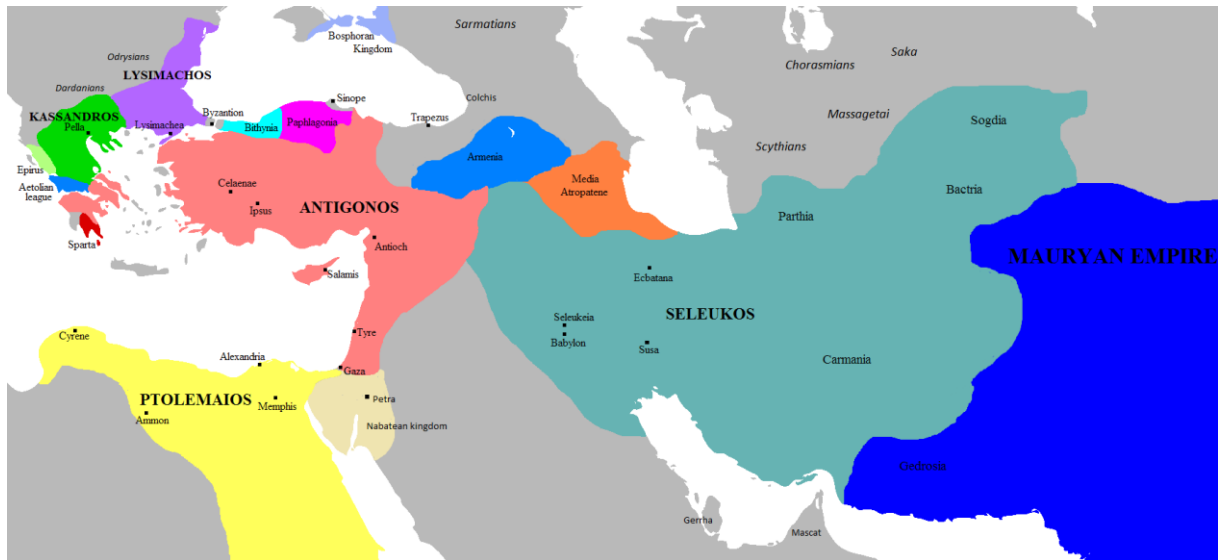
Sarmatians
Bosphoran Kingdom
Saka
Chorasmians
Odrysians
LYSIMACHOS
Dardanians
Sinope
Colchis
Massagetai
Sogdia
KASSANDROS
Pella
Byzantion
Lysimachea
Bithynia
Paphlagonia
Trapezus
Scythians
Armenia
Epirus
Aetolian league
Celaenae
Ipsus
ANTIGONOS
Media Atropatene
Bactria
Parthia
Sparta
Antioch
MAURYAN EMPIRE
Salamis
Ecbatana
SELEUKOS
Seleukeia
Babylon
Susa
Cyrene
Tyre
Alexandria
Carmania
Gaza
PTOLEMAIOS
Petra
Memphis
Ammon
Nabatean kingdom
Gedrosia
Gerrha
Mascat